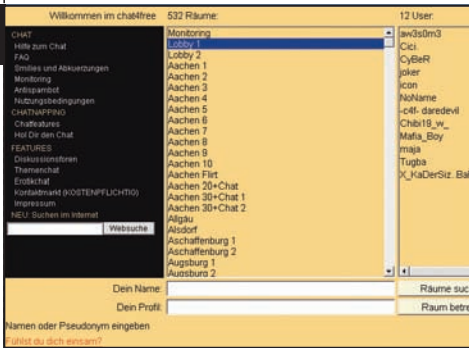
Willkommen im chat4free

532 Räume:

12 User:

CHAT
Hilfe zum Chat
FAQ
Smilies und Abkuerzungen
Monitoring
Antispambot
Nutzungsbedingungen
CHATNAPPING
Chatfeatures
Hol Dir den Chat
FEATURES
Diskussionsforen
Themenchat
Erotikchat
Kontaktmarkt (KOSTENPFLICHTIG)
Impressum
NEU: Suchen im Internet

Websuche

Monitoring
Lobby 1
Lobby 2
Aachen 1
Aachen 2
Aachen 3
Aachen 4
Aachen 5
Aachen 6
Aachen 7
Aachen 8
Aachen 9
Aachen 10
Aachen Flirt
Aachen 20+Chat
Aachen 30+Chat 1
Aachen 30+Chat 2
Allgäu
Alsdorf
Aschaffenburg 1
Aschaffenburg 2
Augsburg 1
Augsburg 2

aw3s0m3
Cici.
CyBeR
joker
icon
NoName
-c4f- daredevil
Chibi19_w_
Mafia_Boy
maja
Tugba
X_KaDerSiz_Bal

Dein Name:
Dein Profil:

Räume suc
Raum betre

Namen oder Pseudonym eingeben
Fühlst du dich einsam?